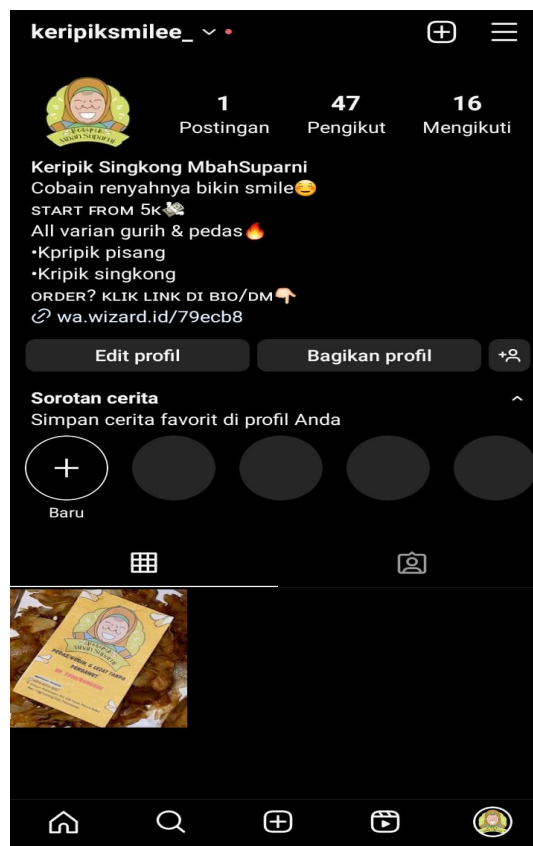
keripiksmilee_

1 Postingan
47 Pengikut
16 Mengikuti

Keripik Singkong MbahSuparni
Cobain renyahnya bikin smile😊
START FROM 5K💸
All varian gurih & pedas🔥
•Kpripik pisang
•Kripik singkong
ORDER? KLIK LINK DI BIO/DM👇
wa.wizard.id/79ecb8

Edit profil
Bagikan profil

Sorotan cerita
Simpan cerita favorit di profil Anda

Baru